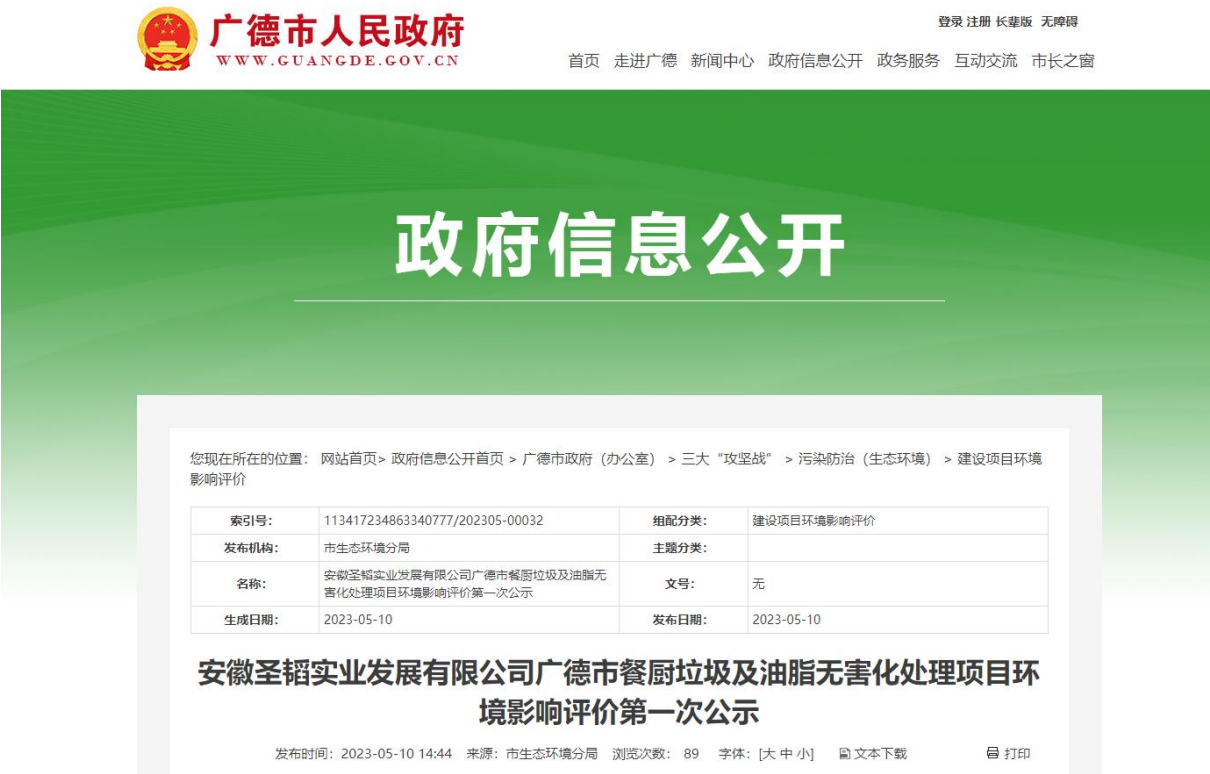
广德市人民政府
WWW.GUANGDE.GOV.CN

登录 注册 长辈版 无障碍

首页 走进广德 新闻中心 政府信息公开 政务服务 互动交流 市长之窗

政府信息公开

您现在所在的位置： 网站首页> 政府信息公开首页 > 广德市政府（办公室） > 三大“攻坚战” > 污染防治（生态环境） > 建设项目环境影响评价

| 索引号: | 113417234863340777/202305-00032 | 组配分类: | 建设项目环境影响评价 |
|---|---|---|---|
| 发布机构: | 市生态环境分局 | 主题分类: | |
| 名称: | 安徽圣韬实业发展有限公司广德市餐厨垃圾及油脂无害化处理项目环境影响评价第一次公示 | 文号: | 无 |
| 生成日期: | 2023-05-10 | 发布日期: | 2023-05-10 |

安徽圣韬实业发展有限公司广德市餐厨垃圾及油脂无害化处理项目环境影响评价第一次公示

发布时间：2023-05-10 14:44 来源：市生态环境分局 浏览次数： 89 字体：[大 中 小] 文本下载 打印